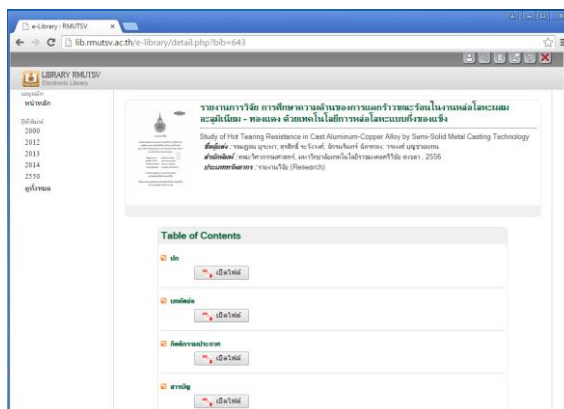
e-Library : RMUTSV

lib.rmutsv.ac.th/e-library/detail.php?bib=643

LIBRARY RMUTSV
Electronic Library

เมนูหลัก
หน้าหลัก

ปีที่พิมพ์
2000
2012
2013
2014
2550
ดูทั้งหมด

รายงานการวิจัย การศึกษาความต้านทานการแตกร้าวขณะร้อนในงานหล่อโลหะผสมอะลูมิเนียม - ทองแดง ด้วยเทคโนโลยีการหล่อโลหะแบบกึ่งของแข็ง

Study of Hot Tearing Resistance in Cast Aluminum-Copper Alloy by Semi-Solid Metal Casting Technology

ชื่อผู้แต่ง : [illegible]
สำนักพิมพ์ : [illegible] 2556
ประเภททรัพยากร : รายงานวิจัย (Research)

Table of Contents

ปก
เปิดไฟล์

บทคัดย่อ
เปิดไฟล์

กิตติกรรมประกาศ
เปิดไฟล์

สารบัญ
เปิดไฟล์